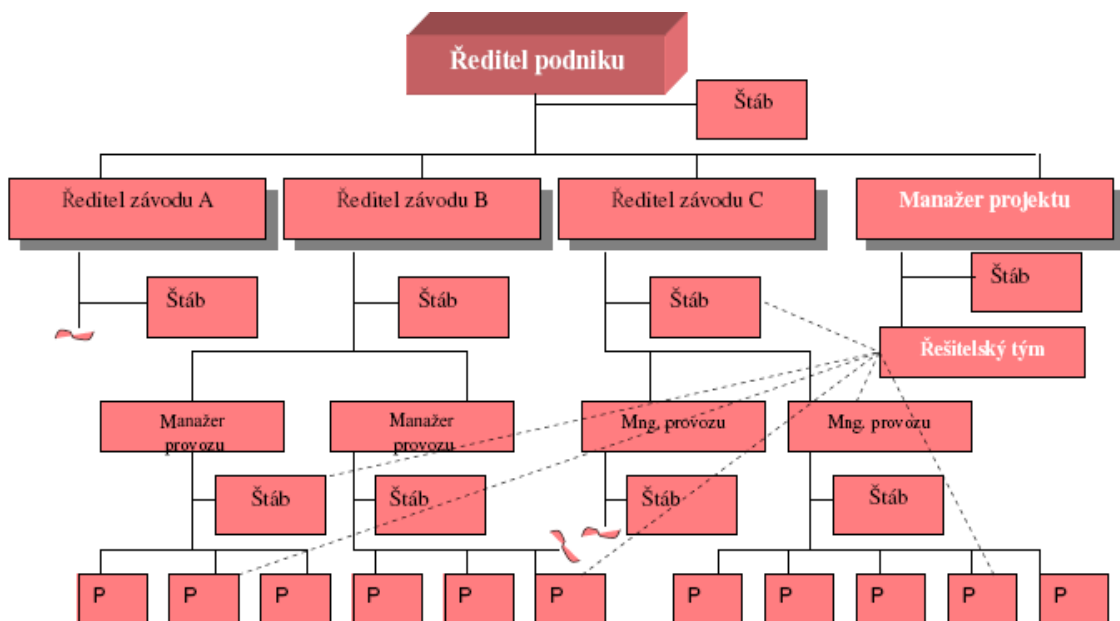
Ředitel podniku

Štáb

Ředitel závodu A

Ředitel závodu B

Ředitel závodu C

Manažer projektu

Štáb

Štáb

Štáb

Štáb

Řešitelský tým

Manažer provozu

Manažer provozu

Mng. provozu

Mng. provozu

Štáb

Štáb

Štáb

Štáb

P

P

P

P

P

P

P

P

P

P

P